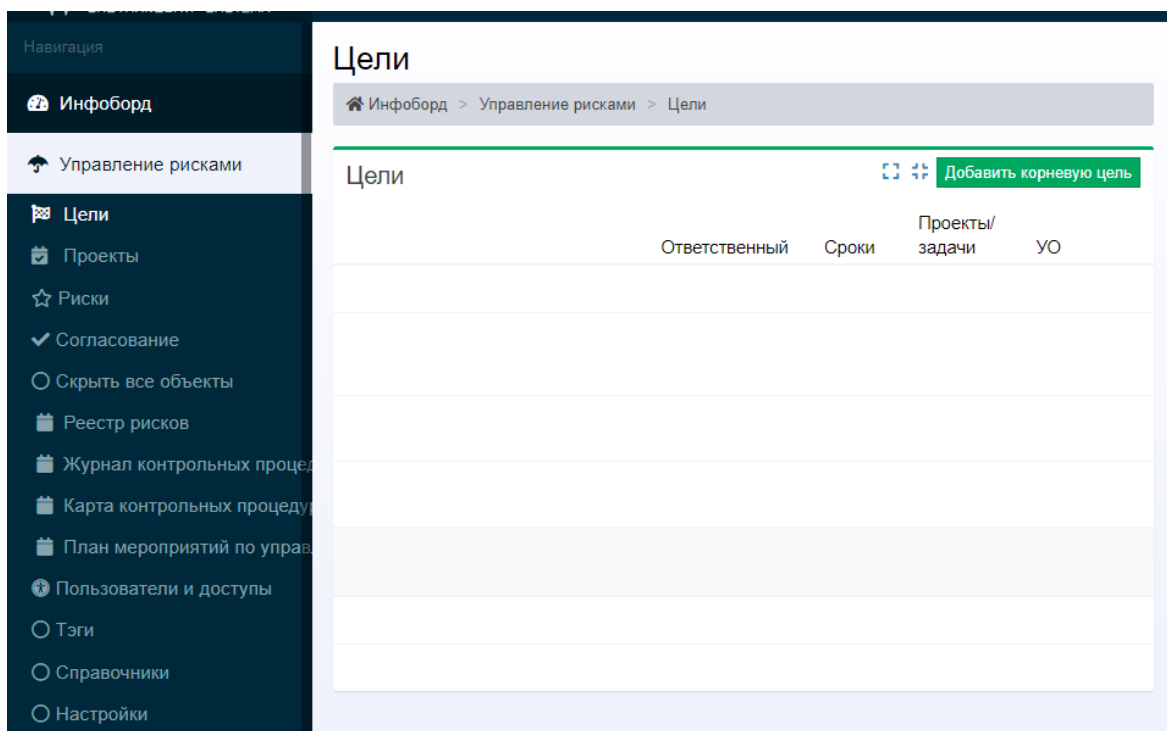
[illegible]

Навигация

Инфоборд

Управление рисками

Цели

Проекты

Риски

Согласование

Скрыть все объекты

Реестр рисков

Журнал контрольных процед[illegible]

Карта контрольных процеду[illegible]

План мероприятий по управ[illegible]

Пользователи и доступы

Тэги

Справочники

Настройки

Цели

Инфоборд > Управление рисками > Цели

Цели

Добавить корневую цель

| | Ответственный | Сроки | Проекты/ задачи | УО |
|---|---|---|---|---|